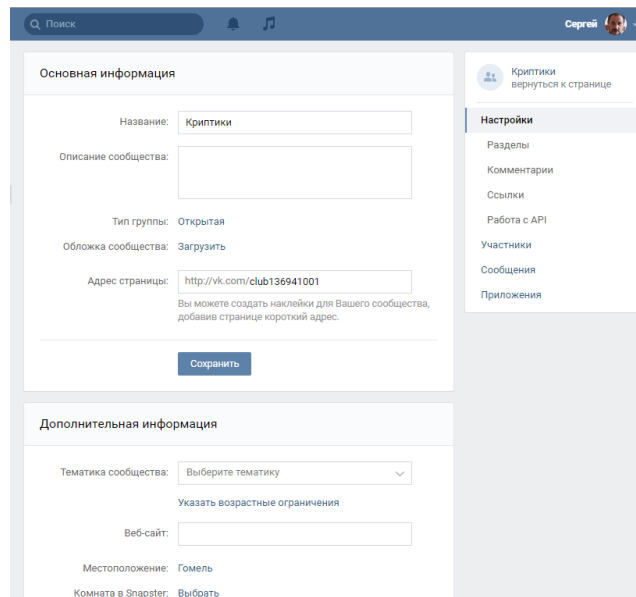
Поиск

Сергей

Основная информация

Название: Криптики

Описание сообщества:

Тип группы: Открытая

Обложка сообщества: Загрузить

Адрес страницы: http://vk.com/club136941001

Вы можете создать наклейки для Вашего сообщества, добавив странице короткий адрес.

Сохранить

Дополнительная информация

Тематика сообщества: Выберите тематику

Указать возрастные ограничения

Веб-сайт:

Местоположение: Гомель

Комната в Snapster: Выбрать

Криптики
вернуться к странице

Настройки
Разделы
Комментарии
Ссылки
Работа с API
Участники
Сообщения
Приложения